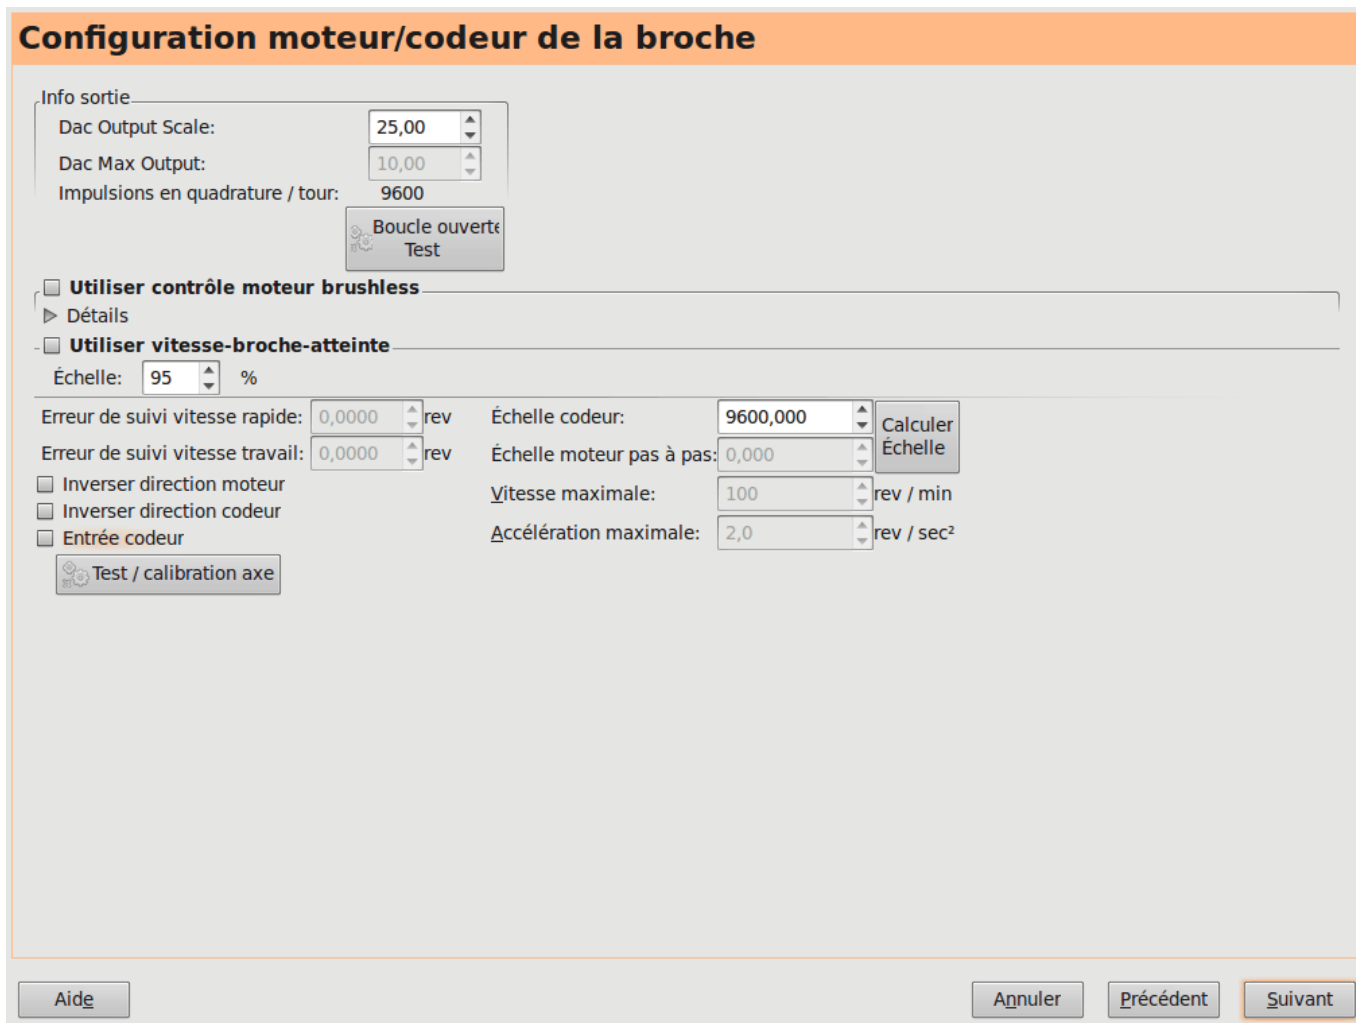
Configuration moteur/codeur de la broche

Info sortie

Dac Output Scale: 25,00

Dac Max Output: 10,00

Impulsions en quadrature / tour: 9600

Boucle ouverte Test

Utiliser contrôle moteur brushless

Détails

Utiliser vitesse-broche-atteinte

Échelle: 95 %

Erreur de suivi vitesse rapide: 0,0000 rev

Erreur de suivi vitesse travail: 0,0000 rev

Inverser direction moteur

Inverser direction codeur

Entrée codeur

Test / calibration axe

Échelle codeur: 9600,000

Échelle moteur pas à pas: 0,000

Calculer Échelle

Vitesse maximale: 100 rev / min

Accélération maximale: 2,0 rev / sec²

Aide

Annuler

Précédent

Suivant